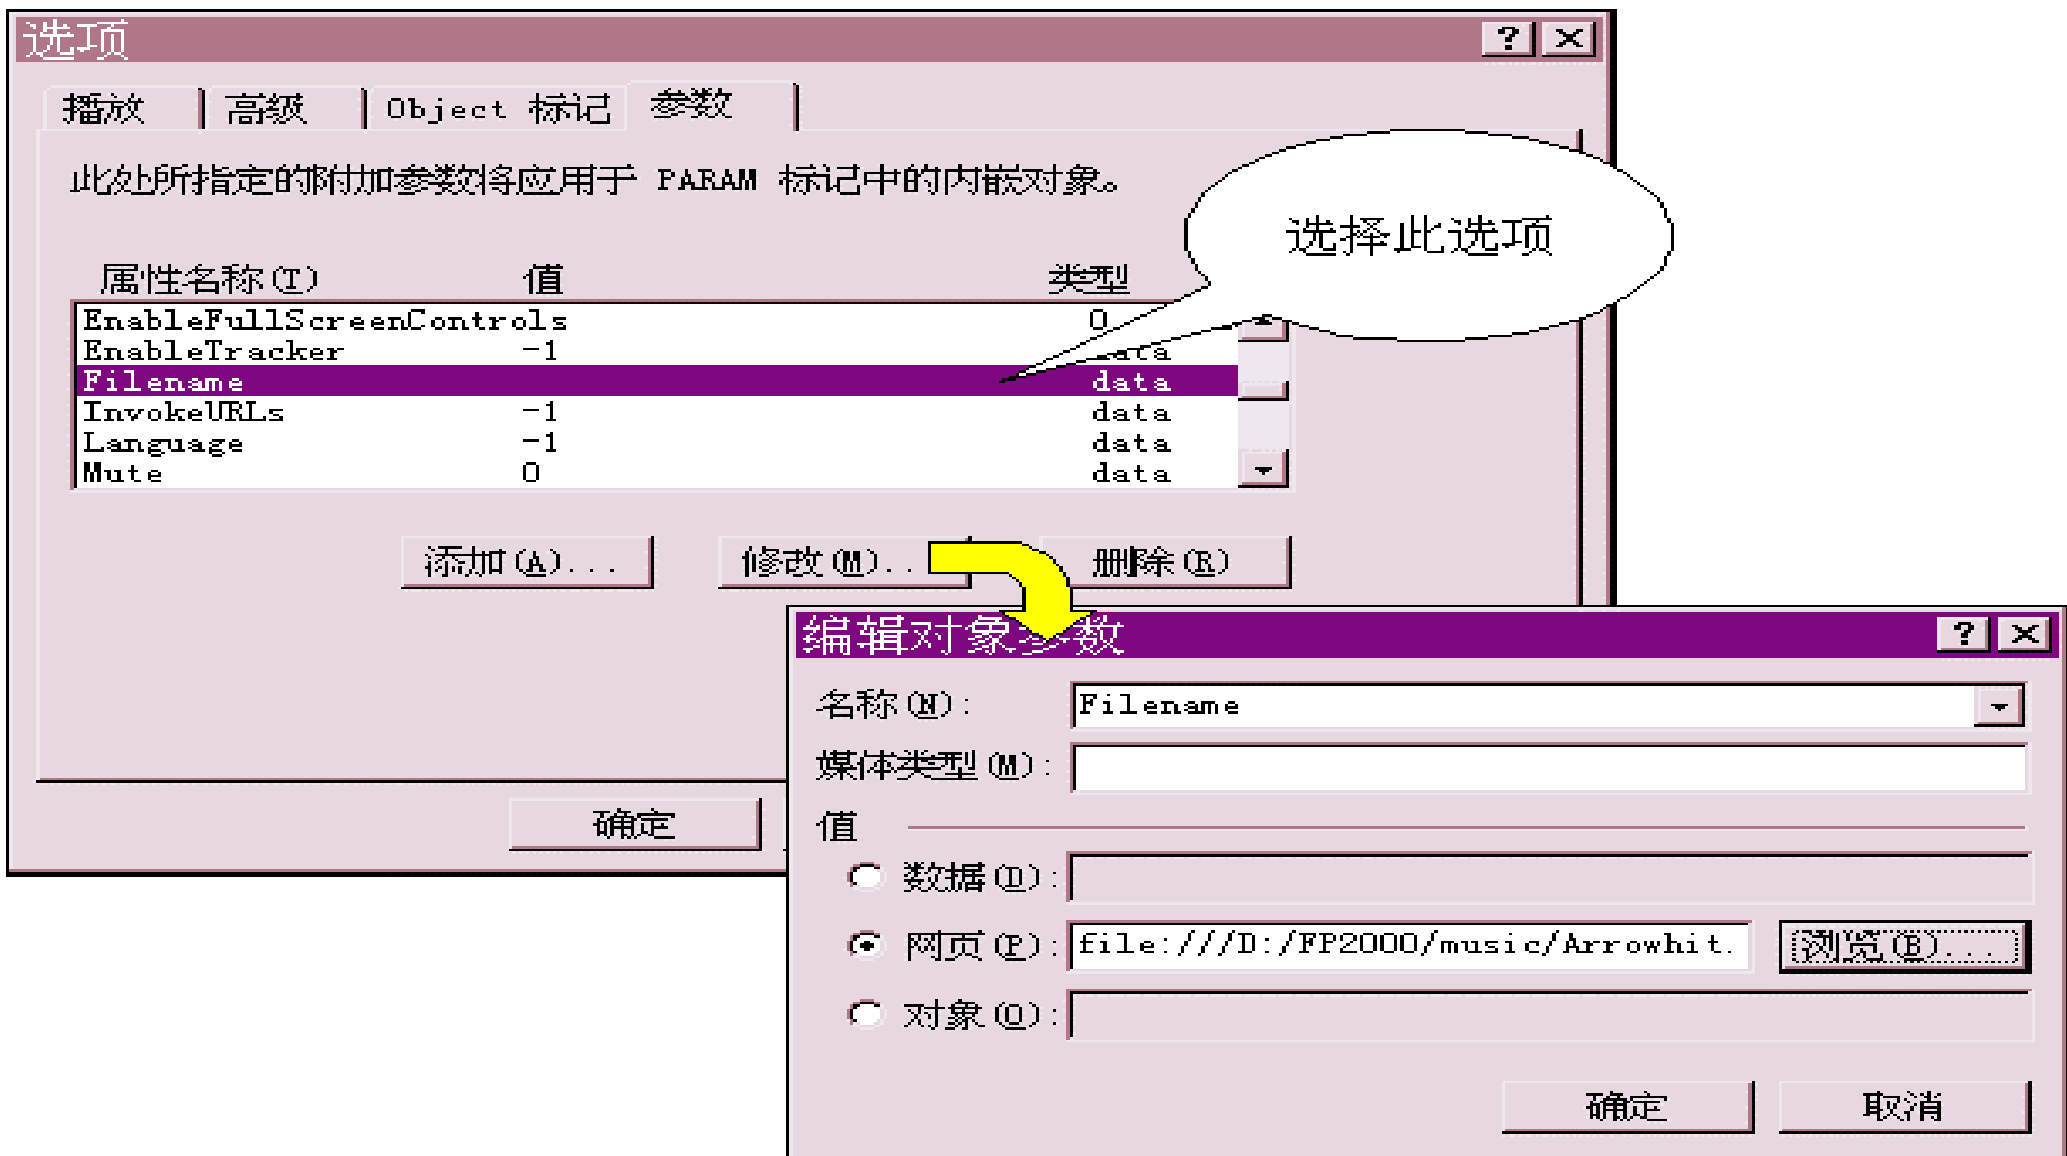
选项

? ×

播放 | 高级 | Object 标记 | 参数

此处所指定的附加参数将应用于 PARAM 标记中的内嵌对象。

选择此选项

| 属性名称(T) | 值 | 类型 |
|---|---|---|
| EnableFullScreenControls | | 0 |
| EnableTracker | -1 | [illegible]ata |
| Filename | | data |
| InvokeURLs | -1 | data |
| Language | -1 | data |
| Mute | 0 | data |

添加(A)... 修改(M)... 删除(R)

确定

编辑对象参数

? ×

名称(N): Filename

媒体类型(M):

值

数据(D):

网页(P): file:///D:/FP2000/music/Arrowhit.

浏览(B)...

对象(O):

确定 取消